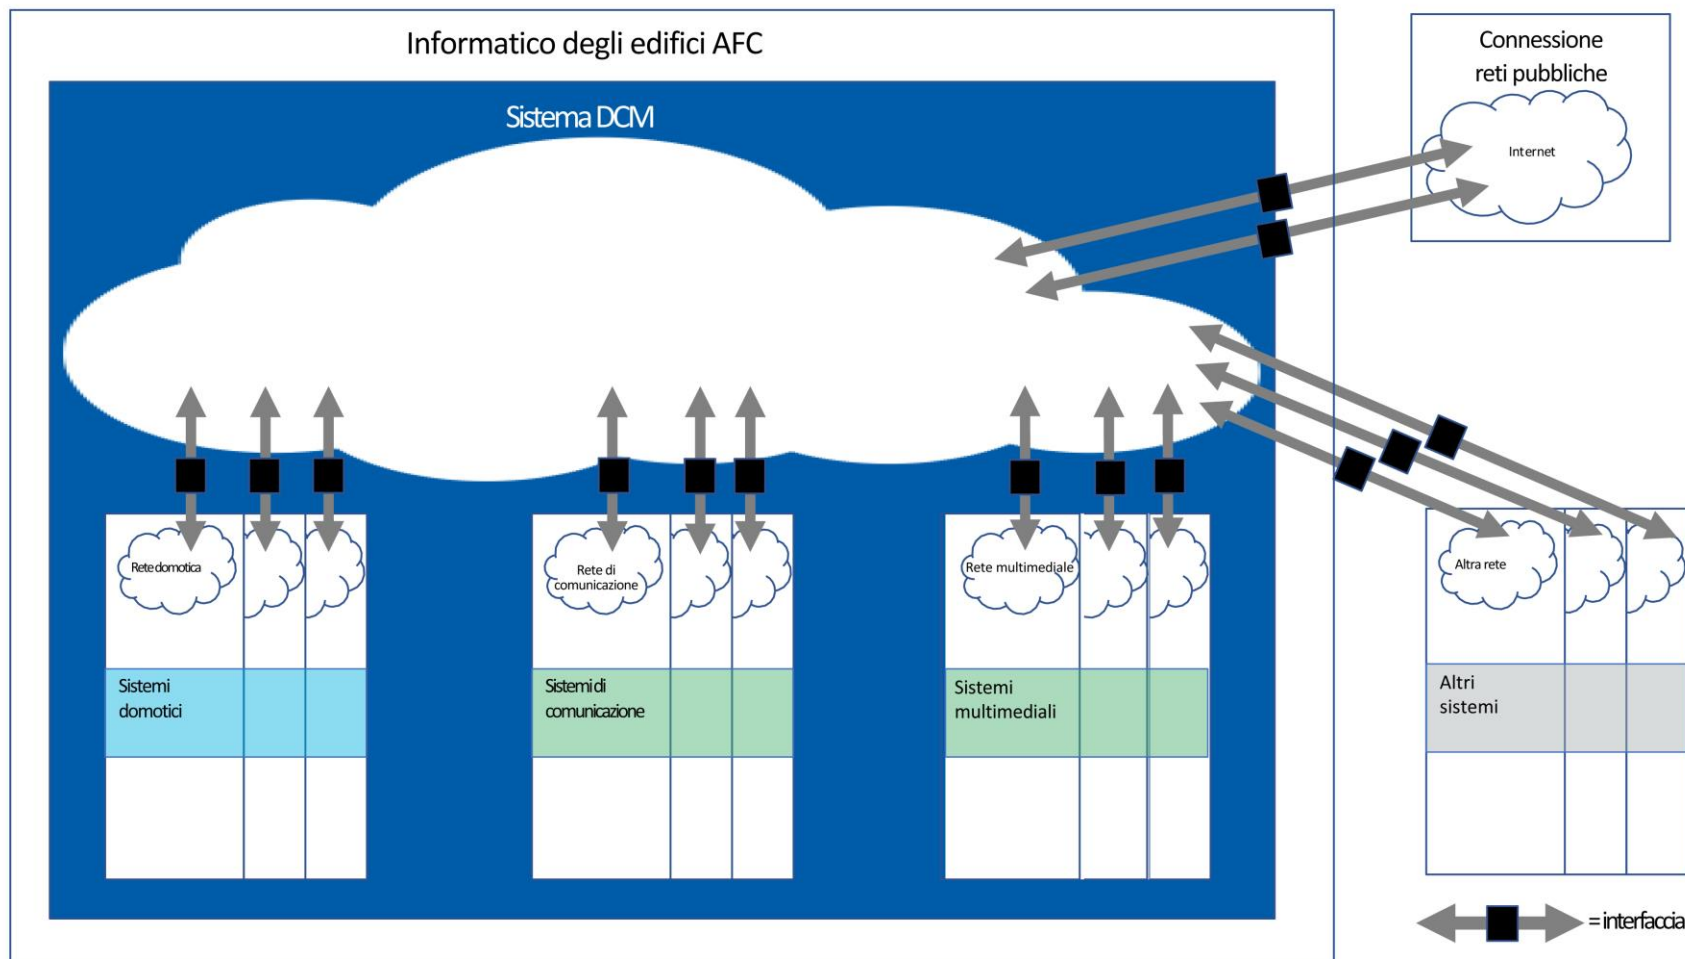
Informatico degli edifici AFC

Sistema DCM

Connessione reti pubbliche

Internet

Rete domotica

Rete di comunicazione

Rete multimediale

Altra rete

Sistemi domotici

Sistemi di comunicazione

Sistemi multimediali

Altri sistemi

= interfaccia